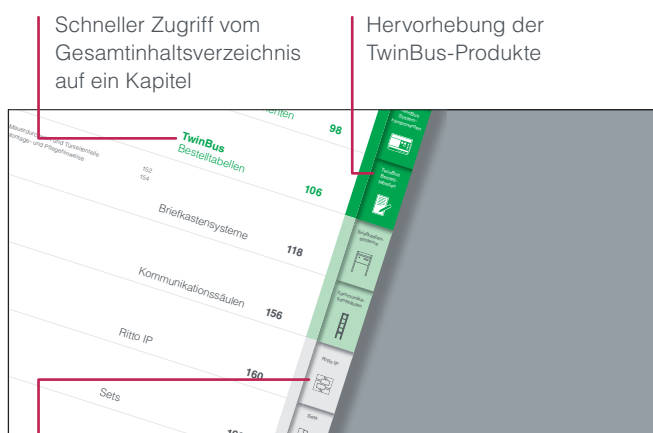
Schneller Zugriff vom Gesamtinhaltsverzeichnis auf ein Kapitel

Hervorhebung der TwinBus-Produkte

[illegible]nten 98

Mauerdurch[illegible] und Türsenderteile
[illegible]schlage- und Pflegehinweise

TwinBus Bestelltabellen

152
154

106

Briefkastensysteme

118

Kommunikationssäulen

156

Ritto IP

160

Sets

TwinBus System-komponenten

TwinBus Bestell-tabellen

Briefkasten-systeme

Kommunikations-säulen

Ritto IP

Sets